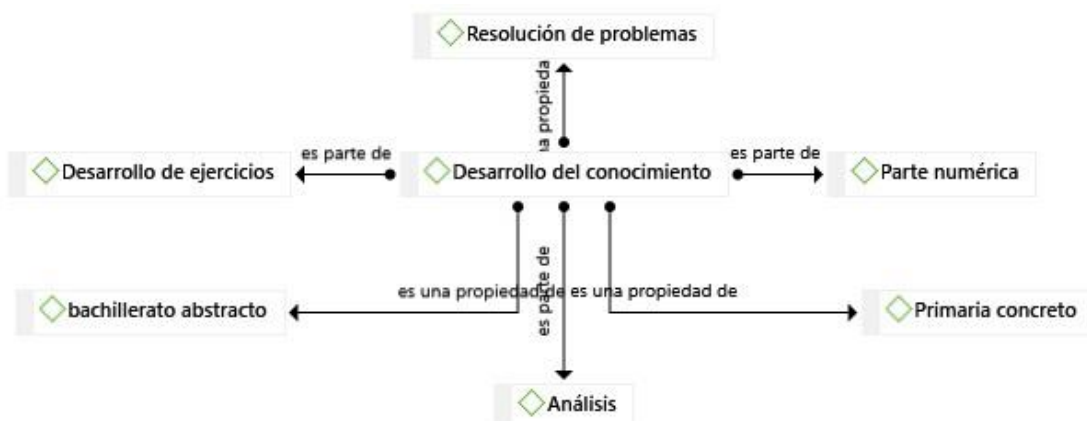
Resolución de problemas

a propieda

Desarrollo de ejercicios

es parte de

Desarrollo del conocimiento

es parte de

Parte numérica

es parte de

bachillerato abstracto

es una propiedad de

es una propiedad de

Primaria concreto

Análisis